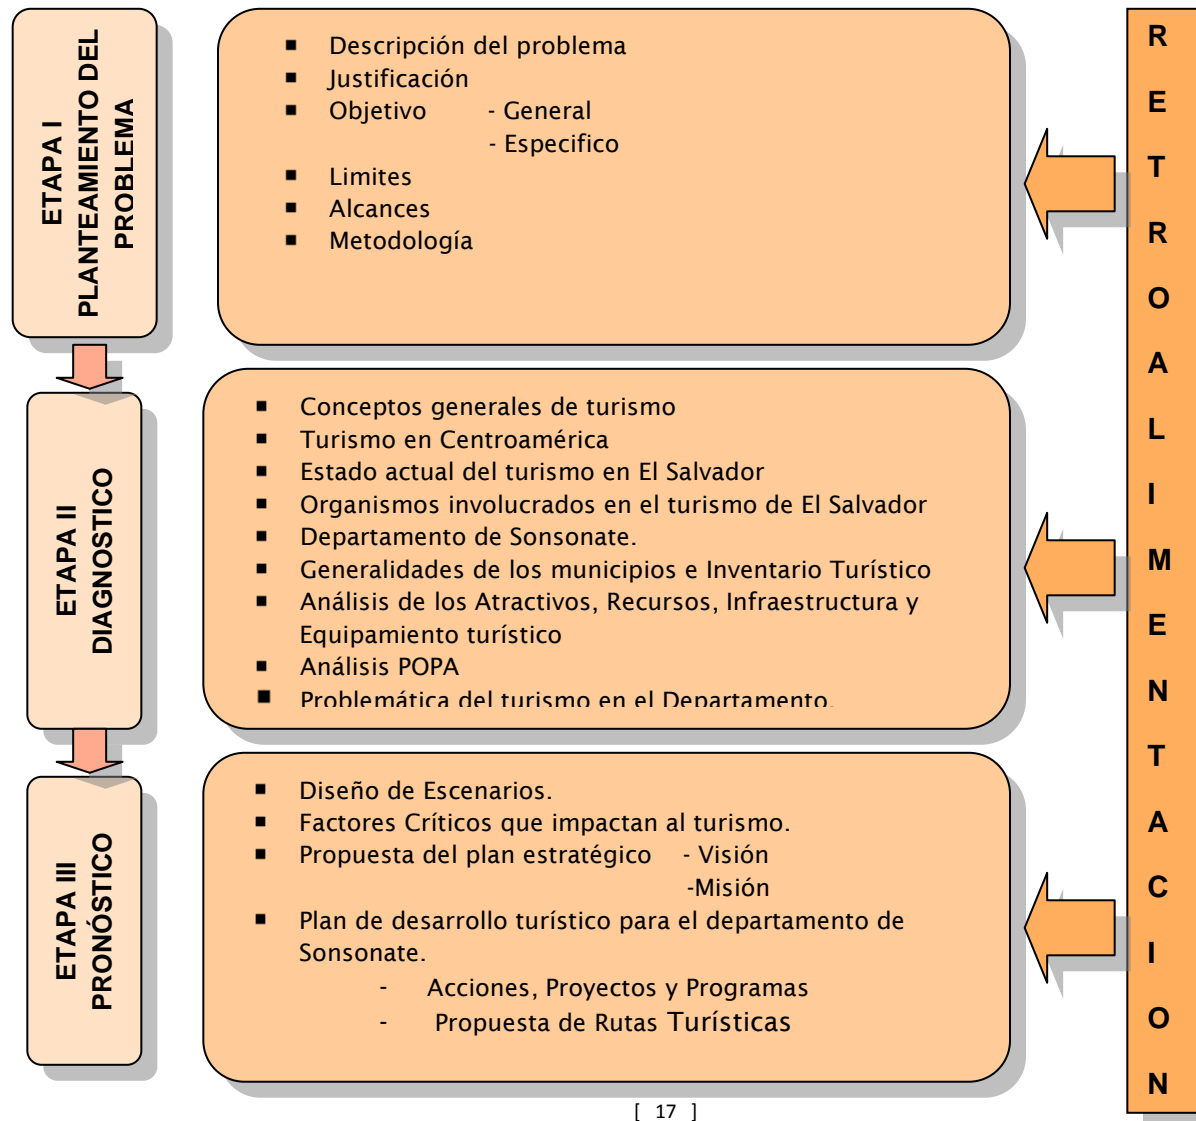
ETAPA I
PLANTEAMIENTO DEL PROBLEMA

- Descripción del problema
- Justificación
- Objetivo - General
  - Especifico
- Limites
- Alcances
- Metodología

ETAPA II
DIAGNOSTICO

- Conceptos generales de turismo
- Turismo en Centroamérica
- Estado actual del turismo en El Salvador
- Organismos involucrados en el turismo de El Salvador
- Departamento de Sonsonate.
- Generalidades de los municipios e Inventario Turístico
- Análisis de los Atractivos, Recursos, Infraestructura y Equipamiento turístico
- Análisis POPA
- Problemática del turismo en el Departamento.

ETAPA III
PRONÓSTICO

- Diseño de Escenarios.
- Factores Críticos que impactan al turismo.
- Propuesta del plan estratégico - Visión
  -Misión
- Plan de desarrollo turístico para el departamento de Sonsonate.
  - Acciones, Proyectos y Programas
  - Propuesta de Rutas Turísticas

R E T R O A L I M E N T A C I O N

[ 17 ]